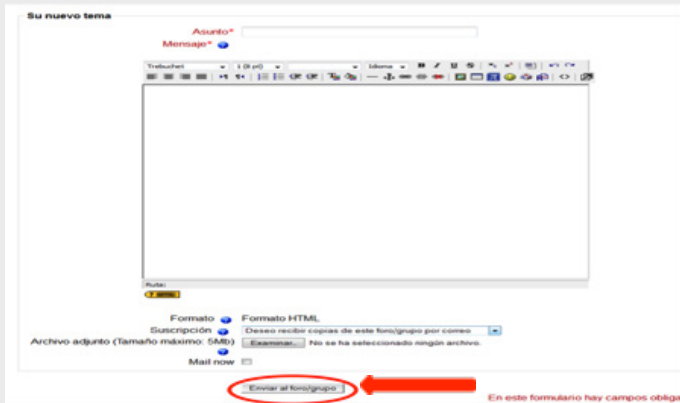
Su nuevo tema

Asunto*

Mensaje*

Trebuchet | 1 (8 pt) | Idioma

Ruta:

Formato Formato HTML

Suscripción Deseo recibir copias de este foro/grupo por correo

Archivo adjunto (Tamaño máximo: 5Mb) Examinar... No se ha seleccionado ningún archivo.

Mail now

Enviar al foro/grupo

En este formulario hay campos obliga